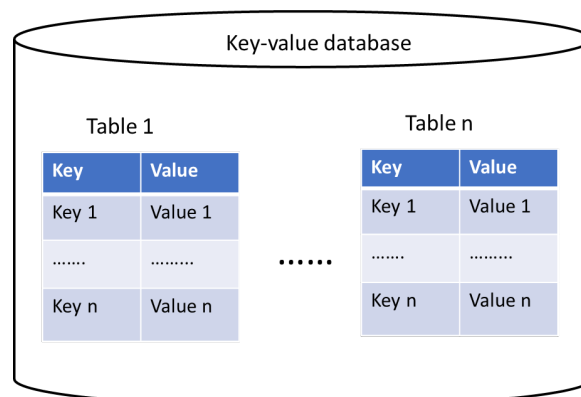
Key-value database

Table 1

| Key | Value |
|---|---|
| Key 1 | Value 1 |
| ……. | ……… |
| Key n | Value n |

……

Table n

| Key | Value |
|---|---|
| Key 1 | Value 1 |
| ……. | ……… |
| Key n | Value n |